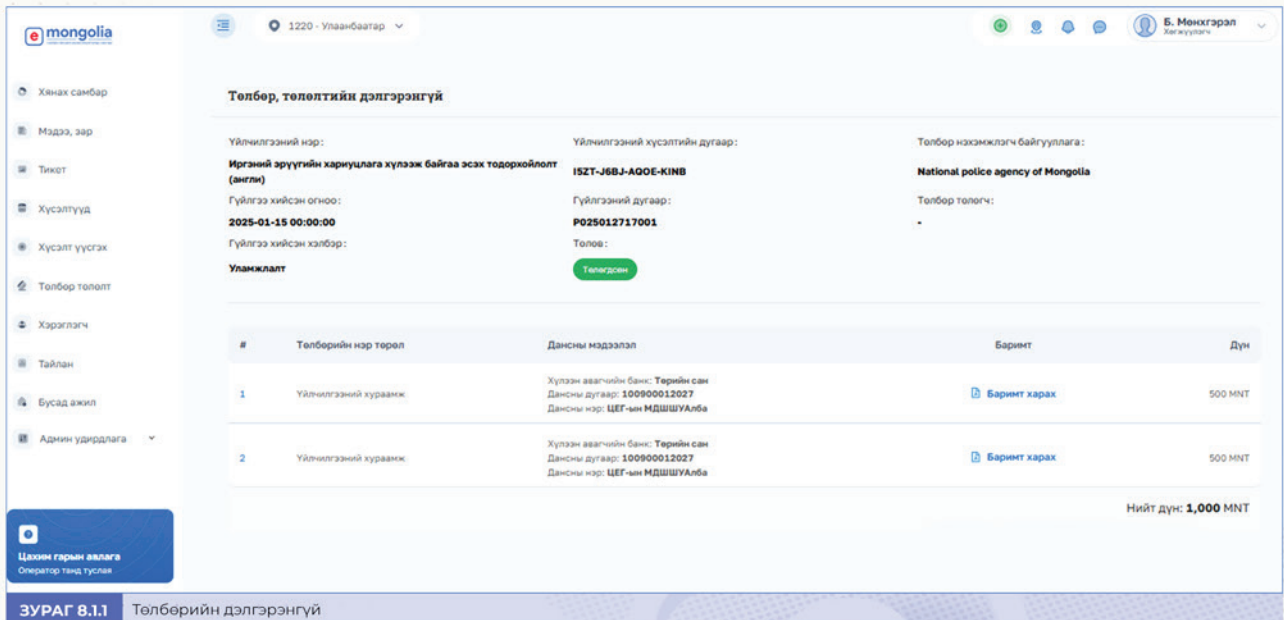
e mongolia

1220 - Улаанбаатар

Б. Мөнхгэрэл
Хөгжүүлэгч

Хянах самбар
Мэдээ, зар
Тикет
Хүсэлтүүд
Хүсэлт үүсгэх
Төлбөр төлөлт
Хэрэглэгч
Тайлан
Бусад ажил
Админ удирдлага

Цахим гарын авлага
Оператор танд туслая

Төлбөр, төлөлтийн дэлгэрэнгүй

Үйлчилгээний нэр:
Иргэний эрүүгийн хариуцлага хүлээж байгаа эсэх тодорхойлолт (англи)
Гүйлгээ хийсэн огноо:
2025-01-15 00:00:00
Гүйлгээ хийсэн хэлбэр:
Уламжлалт

Үйлчилгээний хүсэлтийн дугаар:
I5ZT-J6BJ-AQOE-KINB
Гүйлгээний дугаар:
P025012717001
Төлөв:
Төлөгдсөн

Төлбөр нэхэмжлэгч байгууллага:
National police agency of Mongolia
Төлбөр төлөгч:
-

| # | Төлбөрийн нэр төрөл | Дансны мэдээлэл | Баримт | Дүн |
|---|---|---|---|---|
| 1 | Үйлчилгээний хураамж | Хүлээн авагчийн банк: Төрийн сан Дансны дугаар: 100900012027 Дансны нэр: ЦЕГ-ын МДШШУАлба | Баримт харах | 500 MNT |
| 2 | Үйлчилгээний хураамж | Хүлээн авагчийн банк: Төрийн сан Дансны дугаар: 100900012027 Дансны нэр: ЦЕГ-ын МДШШУАлба | Баримт харах | 500 MNT |

Нийт дүн: 1,000 MNT

ЗУРАГ 8.1.1 Төлбөрийн дэлгэрэнгүй